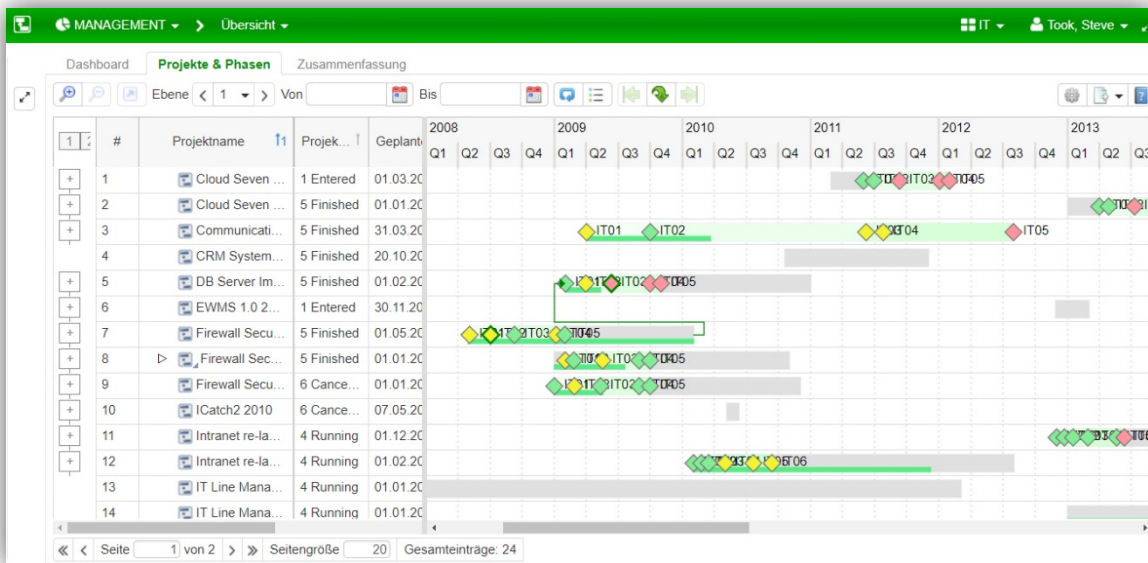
MANAGEMENT Übersicht IT Took, Steve

Dashboard Projekte & Phasen Zusammenfassung

Ebene 1 Von Bis

| | # | Projektname | Projek... | Geplant |
|---|---|---|---|---|
| + | 1 | Cloud Seven ... | 1 Entered | 01.03.20 |
| + | 2 | Cloud Seven ... | 5 Finished | 01.01.20 |
| + | 3 | Communicati... | 5 Finished | 31.03.20 |
| | 4 | CRM System... | 5 Finished | 20.10.20 |
| + | 5 | DB Server Im... | 5 Finished | 01.02.20 |
| + | 6 | EWMS 1.0 2... | 1 Entered | 30.11.20 |
| + | 7 | Firewall Secu... | 5 Finished | 01.05.20 |
| + | 8 | Firewall Sec... | 5 Finished | 01.01.20 |
| + | 9 | Firewall Secu... | 6 Cance... | 01.01.20 |
| + | 10 | ICatch2 2010 | 6 Cance... | 07.05.20 |
| + | 11 | Intranet re-la... | 4 Running | 01.12.20 |
| + | 12 | Intranet re-la... | 4 Running | 01.02.20 |
| | 13 | IT Line Mana... | 4 Running | 01.01.20 |
| | 14 | IT Line Mana... | 4 Running | 01.01.20 |

2008 Q1 Q2 Q3 Q4 2009 Q1 Q2 Q3 Q4 2010 Q1 Q2 Q3 Q4 2011 Q1 Q2 Q3 Q4 2012 Q1 Q2 Q3 Q4 2013 Q1 Q2 Q3

IT03 IT05 IT01 IT02 IT04 IT05 IT02 IT05 IT03 IT05 IT02 IT05 IT02 IT05 IT06

Seite 1 von 2 Seitengröße 20 Gesamteinträge: 24